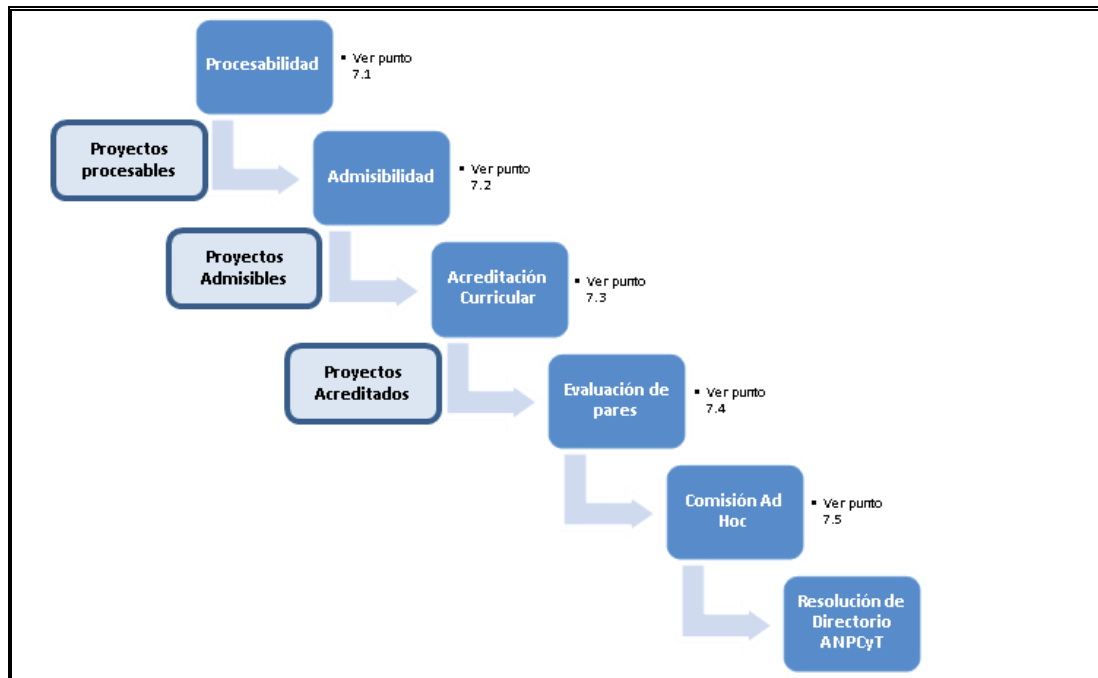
Procesabilidad

▪ Ver punto 7.1

Proyectos procesables

Admisibilidad

▪ Ver punto 7.2

Proyectos Admisibles

Acreditación Curricular

▪ Ver punto 7.3

Proyectos Acreditados

Evaluación de pares

▪ Ver punto 7.4

Comisión Ad Hoc

▪ Ver punto 7.5

Resolución de Directorio ANPCyT